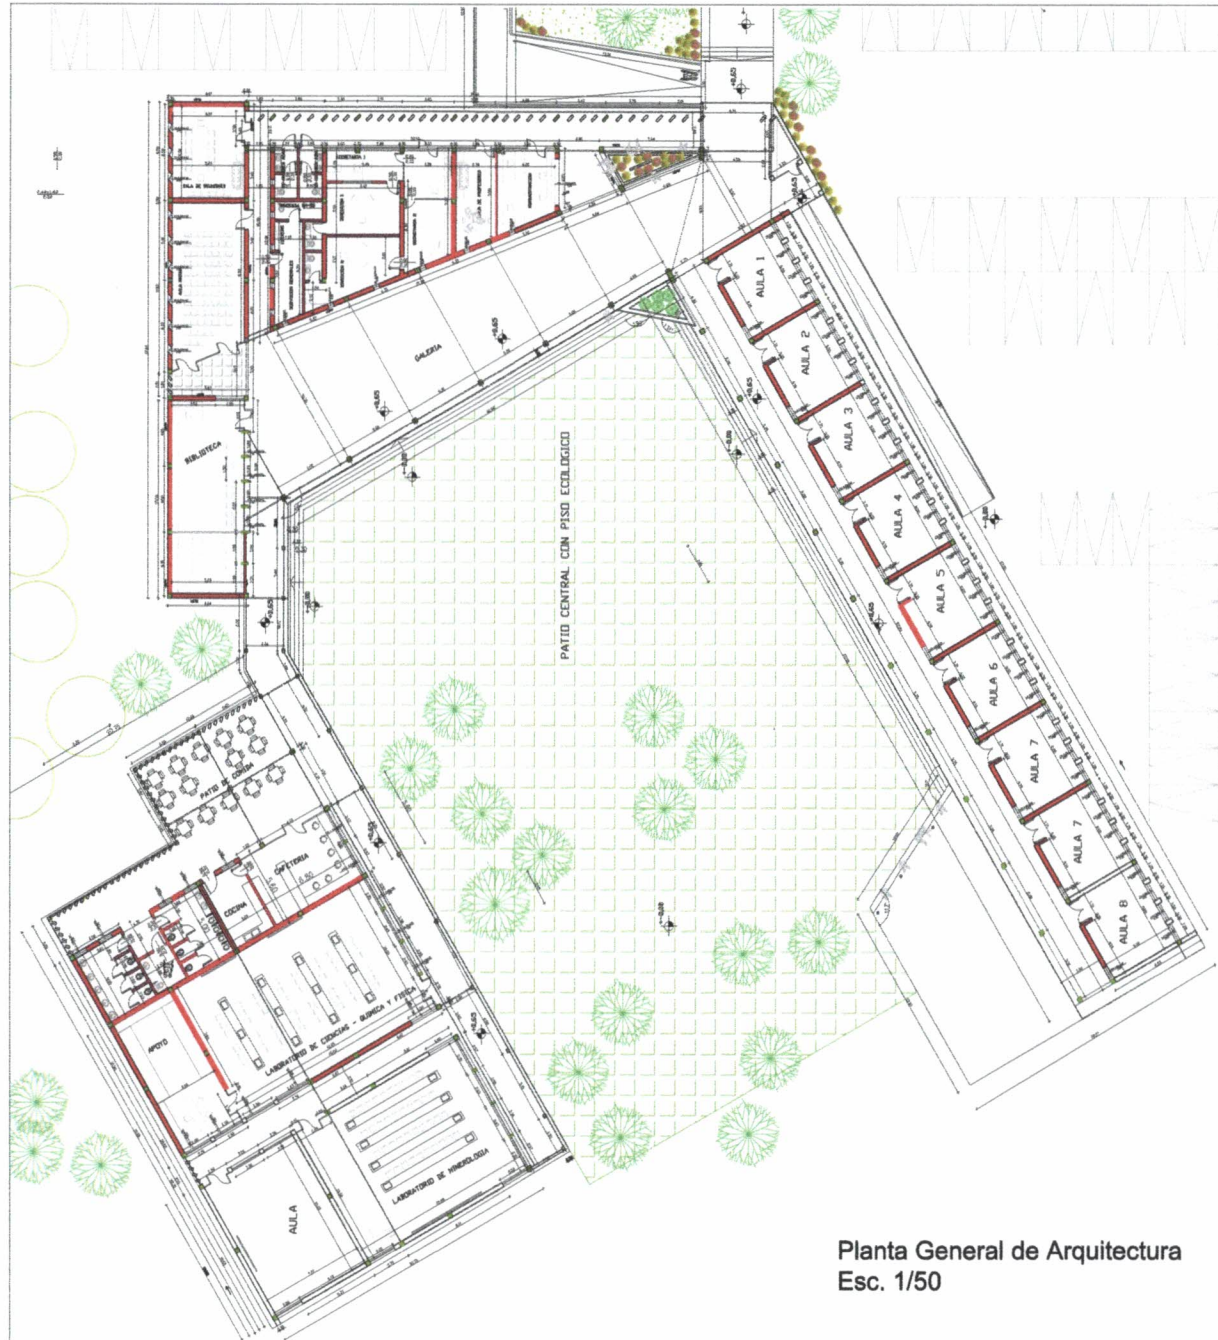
SALA DE REUNIONES
BIBLIOTECA
GALERIA
+0.65
PATIO CENTRAL CON PISO ECOLOGICO
AULA 1
AULA 2
AULA 3
AULA 4
AULA 5
AULA 6
AULA 7
AULA 7
AULA 8
PATIO DE COMIDA
CAFETERIA
COCINA
APOYO
LABORATORIO DE CIENCIAS - QUIMICA Y FISICA
LABORATORIO DE MINEROLOGIA
AULA
Planta General de Arquitectura
Esc. 1/50